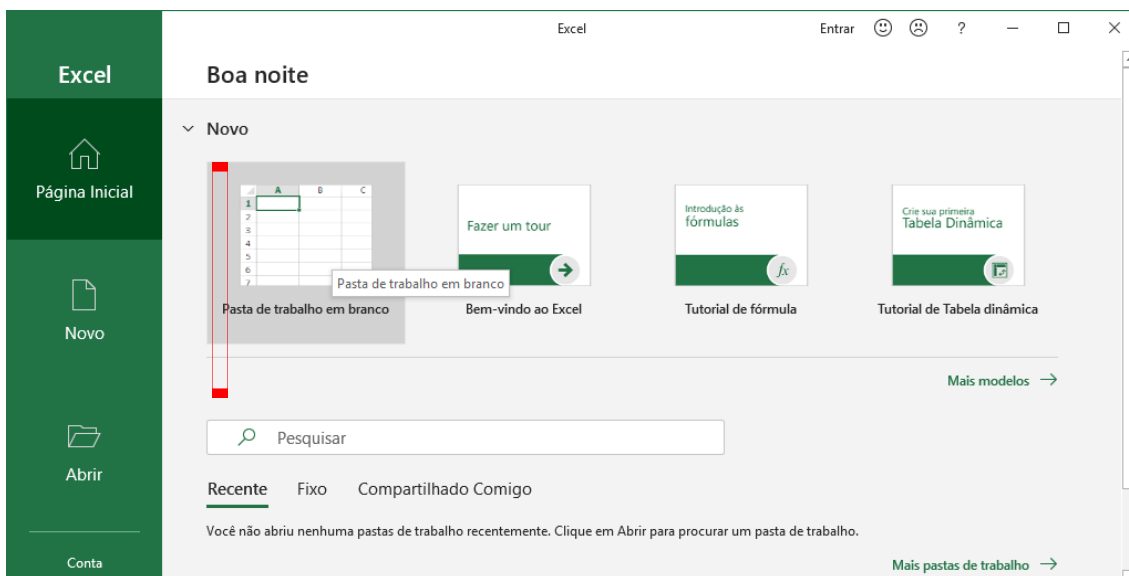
Excel

Entrar ? — □ ×

Excel

Página Inicial

Novo

Abrir

Conta

Boa noite

Novo

| | A | B | C |
|---|---|---|---|
| 1 | | | |
| 2 | | | |
| 3 | | | |
| 4 | | | |
| 5 | | | |
| 6 | | | |
| 7 | | | |

Pasta de trabalho em branco

Pasta de trabalho em branco

Fazer um tour

Bem-vindo ao Excel

Introdução às fórmulas

$fx$

Tutorial de fórmula

Crie sua primeira Tabela Dinâmica

Tutorial de Tabela dinâmica

Mais modelos →

Pesquisar

Recente Fixo Compartilhado Comigo

Você não abriu nenhuma pastas de trabalho recentemente. Clique em Abrir para procurar um pasta de trabalho.

Mais pastas de trabalho →